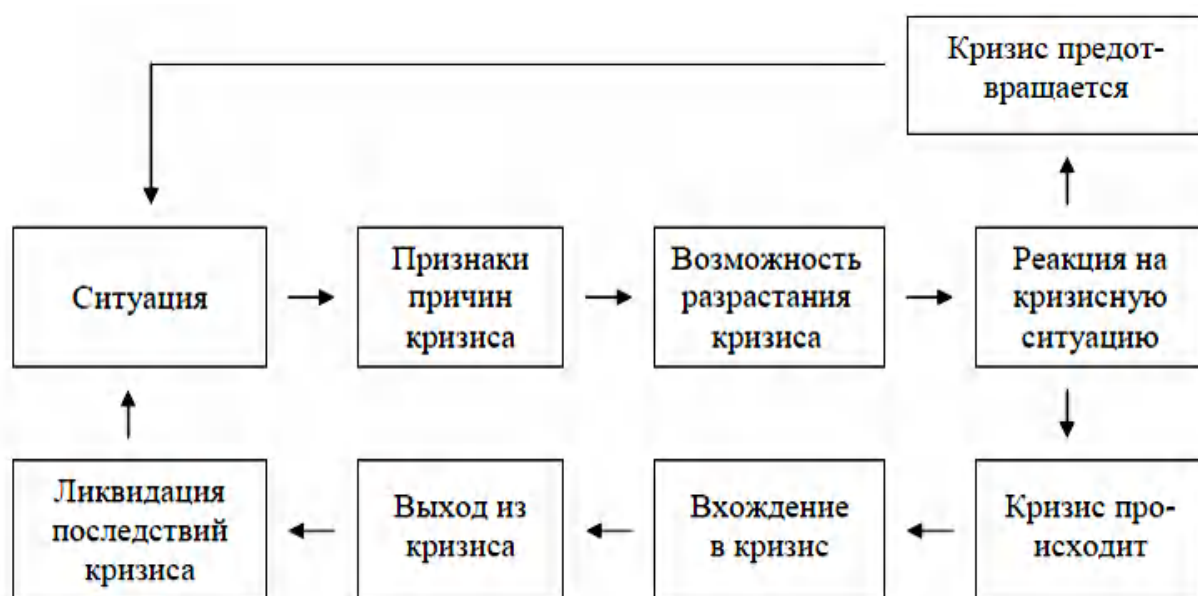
Кризис предотвращается

Ситуация

Признаки причин кризиса

Возможность разрастания кризиса

Реакция на кризисную ситуацию

Кризис происходит

Вхождение в кризис

Выход из кризиса

Ликвидация последствий кризиса